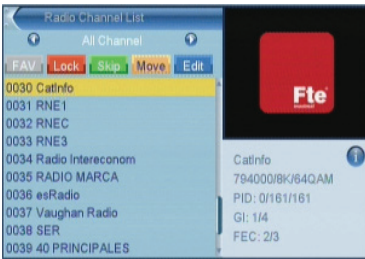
Radio Channel List

All Channel

FAV Lock Skip Move Edit

0030 CatInfo
0031 RNE1
0032 RNEC
0033 RNE3
0034 Radio Intereconom
0035 RADIO MARCA
0036 esRadio
0037 Vaughan Radio
0038 SER
0039 40 PRINCIPALES

Fte

CatInfo
794000/8K/64QAM
PID: 0/161/161
GI: 1/4
FEC: 2/3